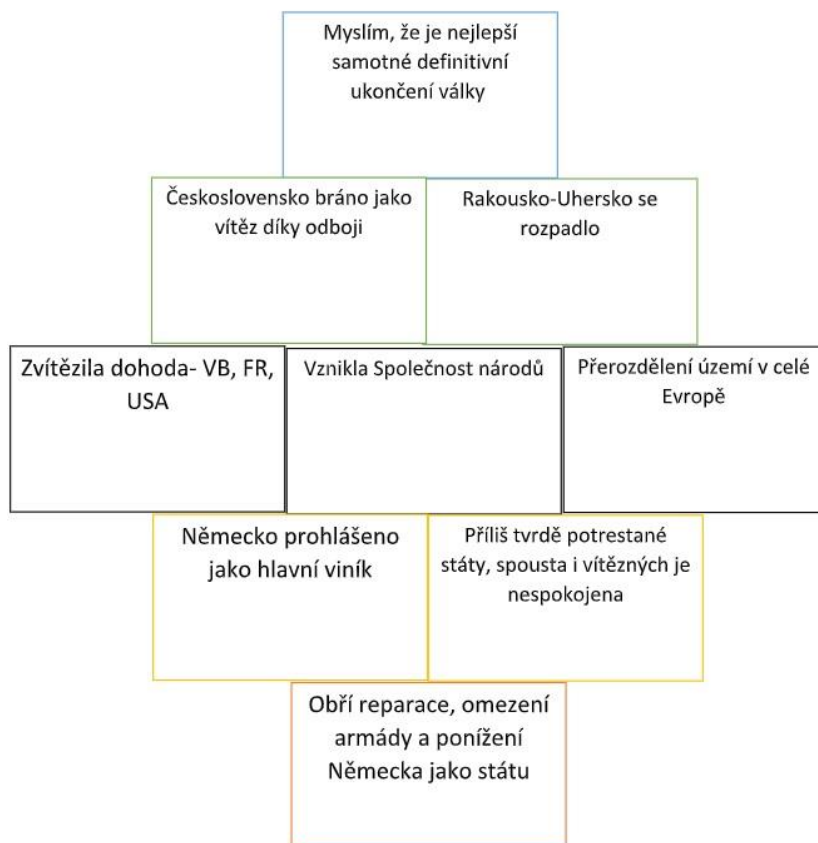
Myslím, že je nejlepší samotné definitivní ukončení války

Československo bráno jako vítěz díky odboji

Rakousko-Uhersko se rozpadlo

Zvítězila dohoda- VB, FR, USA

Vznikla Společnost národů

Přerozdělení území v celé Evropě

Německo prohlášeno jako hlavní viník

Příliš tvrdě potrestané státy, spousta i vítězných je nespokojena

Obří reparace, omezení armády a ponížení Německa jako státu